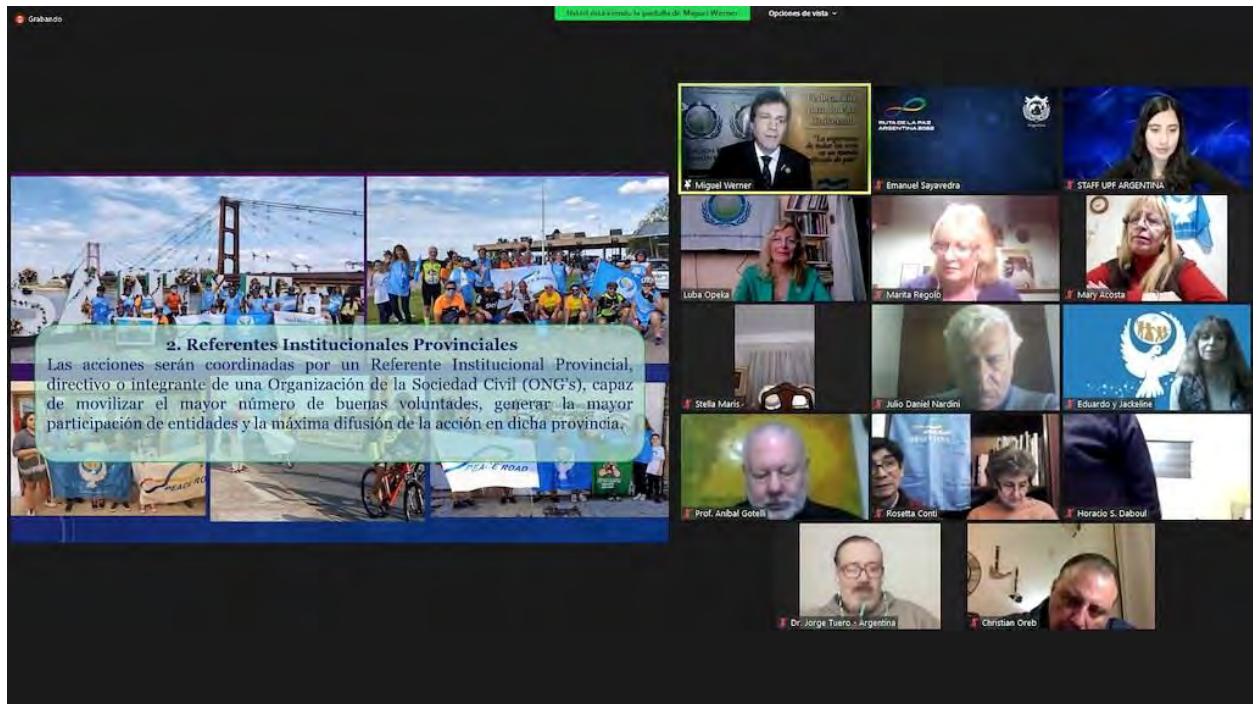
Grabando

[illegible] Miguel Werner

Opciones de vista

2. Referentes Institucionales Provinciales

Las acciones serán coordinadas por un Referente Institucional Provincial, directivo o integrante de una Organización de la Sociedad Civil (ONG's), capaz de movilizar el mayor número de buenas voluntades, generar la mayor participación de entidades y la máxima difusión de la acción en dicha provincia.

PEACE ROAD

Miguel Werner

RUTA DE LA PAZ ARGENTINA 2022

Emanuel Sayavedra

STAFF UPF ARGENTINA

Luba Opeka

Marita Regolo

Mary Acosta

Stella Maris

Julio Daniel Nardini

Eduardo y Jackeline

Prof. Anibal Gotelli

Rosetta Conti

Horacio S. Daboul

Dr. Jorge Tuero - Argentina

Christian Oreb